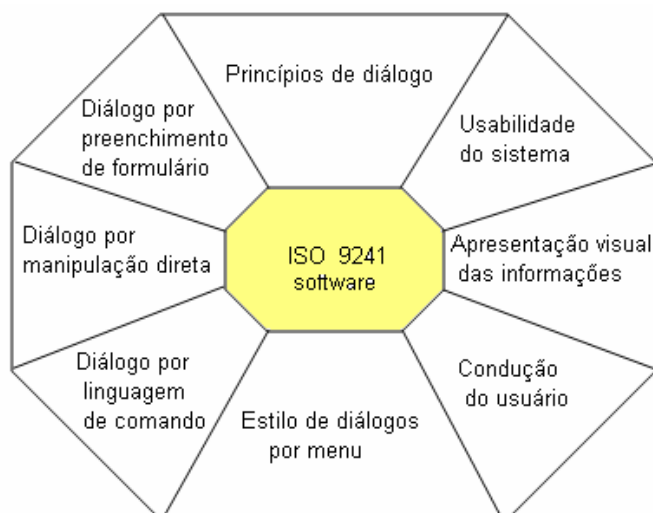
Princípios de diálogo

Usabilidade do sistema

Apresentação visual das informações

Condução do usuário

Estilo de diálogos por menu

Diálogo por linguagem de comando

Diálogo por manipulação direta

Diálogo por preenchimento de formulário

ISO 9241 software